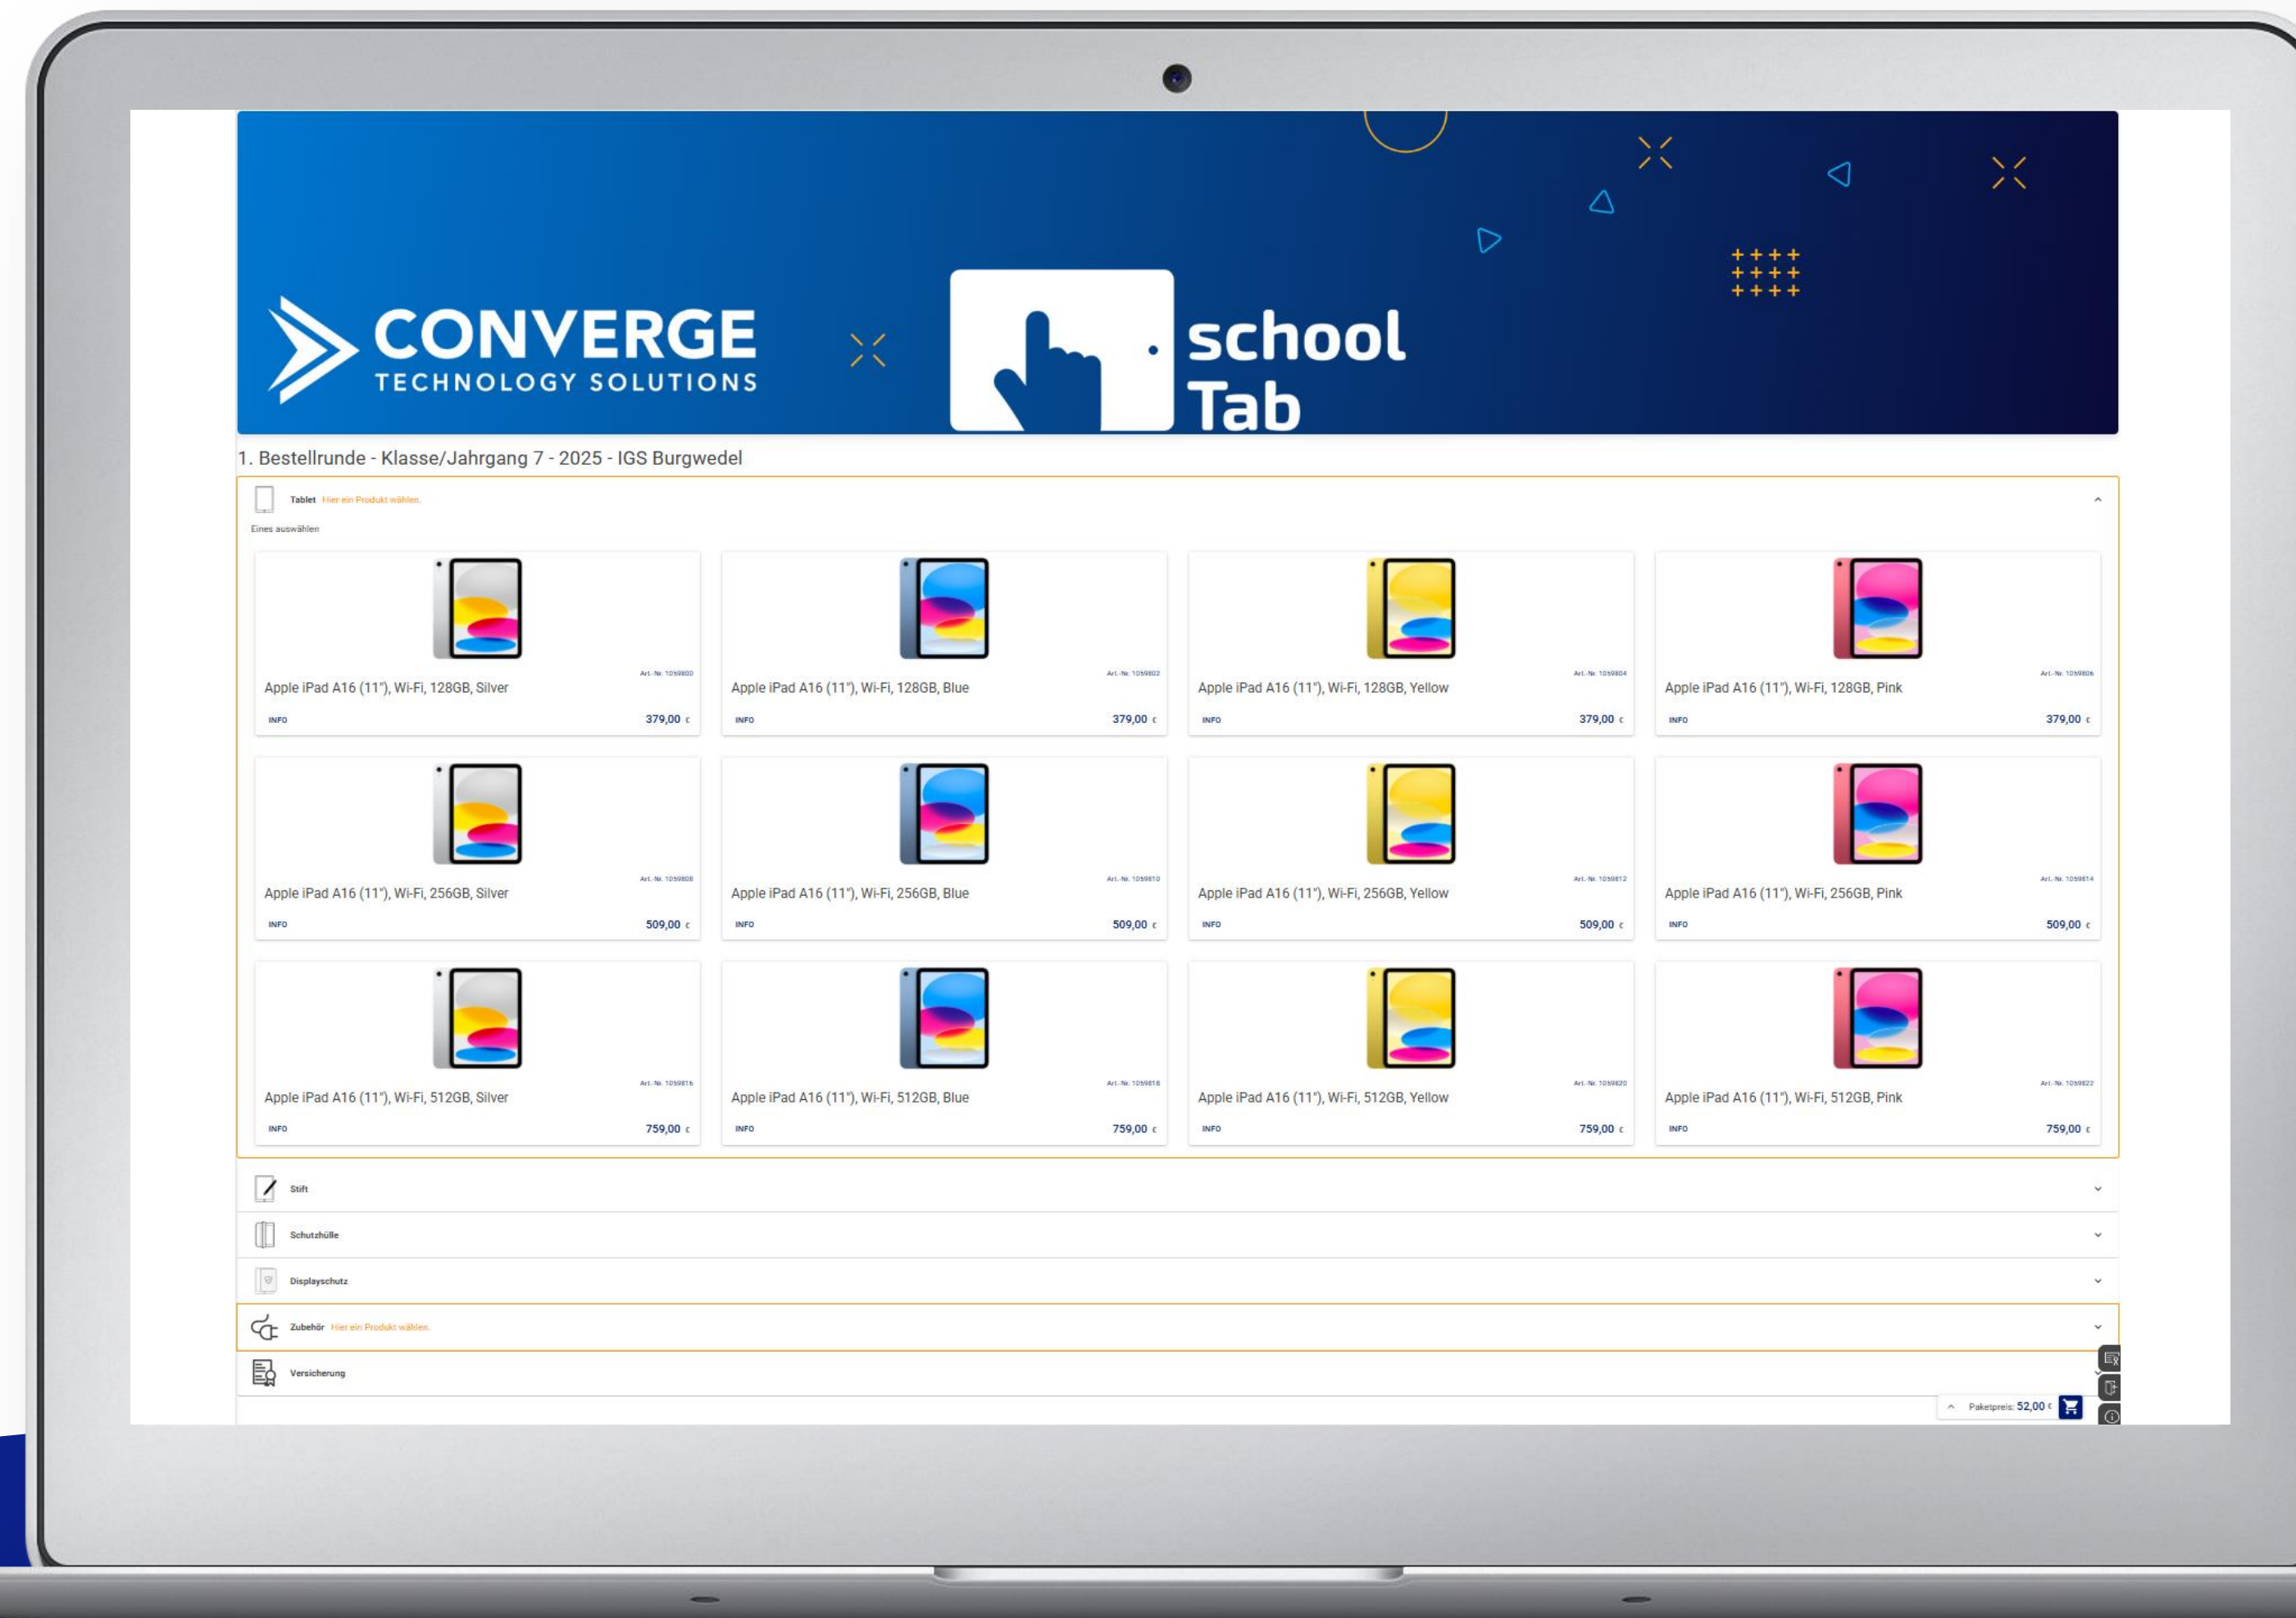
CONVERGE
TECHNOLOGY SOLUTIONS

school Tab

1. Bestellrunde - Klasse/Jahrgang 7 - 2025 - IGS Burgwedel

Tablet Hier ein Produkt wählen.

Eines auswählen

Art.-Nr. 1059800
Apple iPad A16 (11"), Wi-Fi, 128GB, Silver
INFO 379,00 €

Art.-Nr. 1059802
Apple iPad A16 (11"), Wi-Fi, 128GB, Blue
INFO 379,00 €

Art.-Nr. 1059804
Apple iPad A16 (11"), Wi-Fi, 128GB, Yellow
INFO 379,00 €

Art.-Nr. 1059806
Apple iPad A16 (11"), Wi-Fi, 128GB, Pink
INFO 379,00 €

Art.-Nr. 1059808
Apple iPad A16 (11"), Wi-Fi, 256GB, Silver
INFO 509,00 €

Art.-Nr. 1059810
Apple iPad A16 (11"), Wi-Fi, 256GB, Blue
INFO 509,00 €

Art.-Nr. 1059812
Apple iPad A16 (11"), Wi-Fi, 256GB, Yellow
INFO 509,00 €

Art.-Nr. 1059814
Apple iPad A16 (11"), Wi-Fi, 256GB, Pink
INFO 509,00 €

Art.-Nr. 1059816
Apple iPad A16 (11"), Wi-Fi, 512GB, Silver
INFO 759,00 €

Art.-Nr. 1059818
Apple iPad A16 (11"), Wi-Fi, 512GB, Blue
INFO 759,00 €

Art.-Nr. 1059820
Apple iPad A16 (11"), Wi-Fi, 512GB, Yellow
INFO 759,00 €

Art.-Nr. 1059822
Apple iPad A16 (11"), Wi-Fi, 512GB, Pink
INFO 759,00 €

Stift

Schutzhülle

Displayschutz

Zubehör Hier ein Produkt wählen.

Versicherung

Paketpreis: 52,00 €